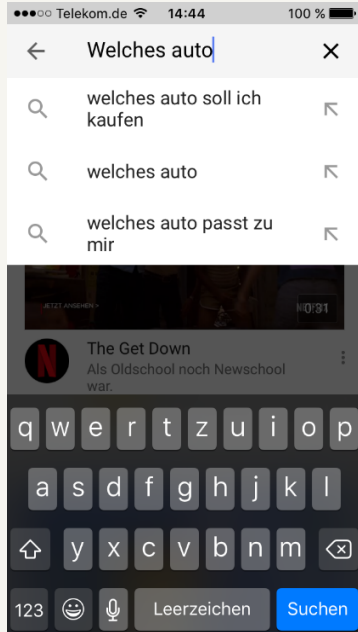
●●●○○ Telekom.de 14:44 100 %

Welches auto

welches auto soll ich kaufen

welches auto

welches auto passt zu mir

JETZT ANSEHEN »

0:31

The Get Down
Als Oldschool noch Newschool war.

q w e r t z u i o p
a s d f g h j k l
y x c v b n m
123 Leerzeichen Suchen